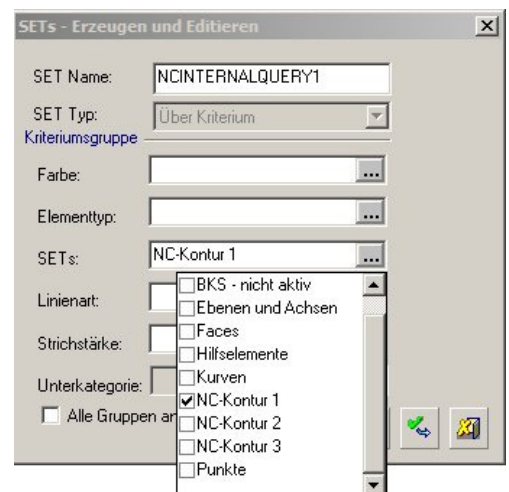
SETs - Erzeugen und Editieren

SET Name: NCINTERNALQUERY1

SET Typ: Über Kriterium

Kriteriumsgruppe

Farbe: ...

Elementtyp: ...

SETs: NC-Kontur 1 ...

Linienart:

Strichstärke:

Unterkategorie:

Alle Gruppen an

BKS - nicht aktiv
Ebenen und Achsen
Faces
Hilfselemente
Kurven
NC-Kontur 1
NC-Kontur 2
NC-Kontur 3
Punkte